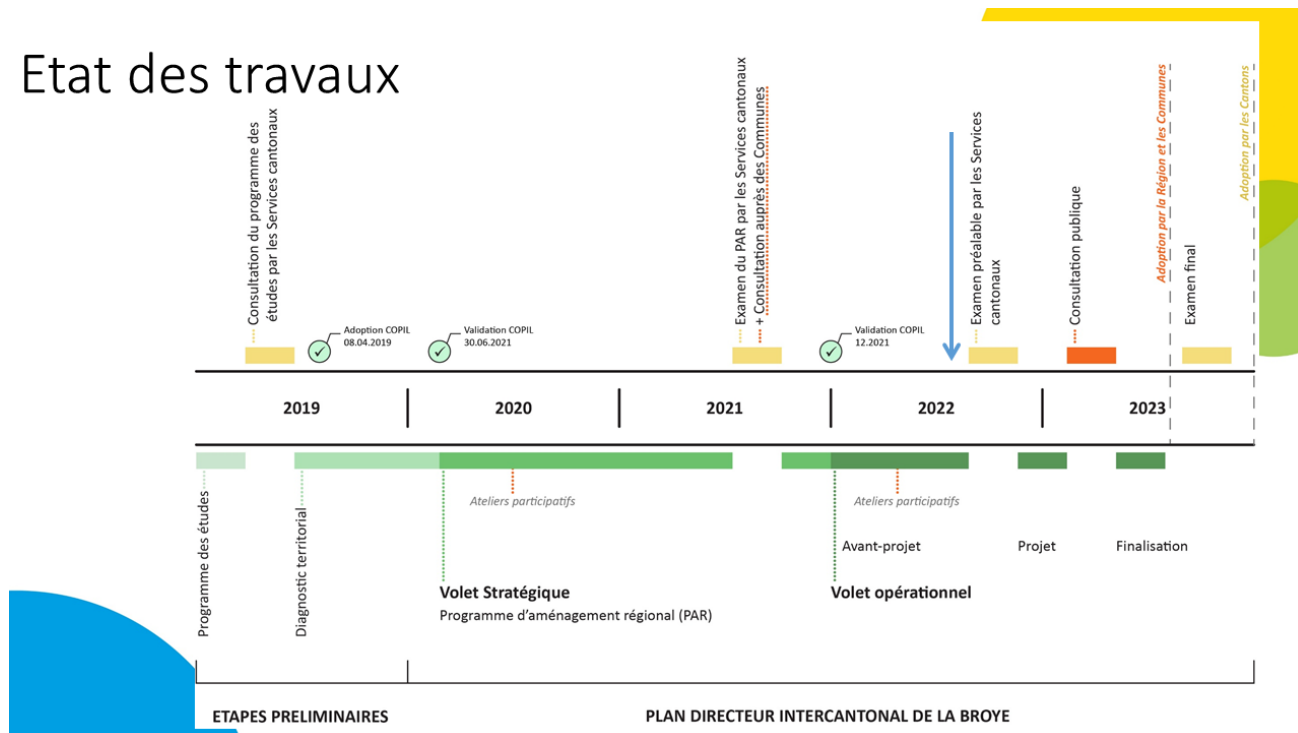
Etat des travaux

Consultation du programme des études par les Services cantonaux

Adoption COPIL 08.04.2019

Validation COPIL 30.06.2021

Examen du PAR par les Services cantonaux + Consultation auprès des Communes

Validation COPIL 12.2021

Examen préalable par les Services cantonaux

Consultation publique

Adoption par la Région et les Communes

Examen final

Adoption par les Cantons

| 2019 | 2020 | 2021 | 2022 | 2023 |
|---|---|---|---|---|

Programme des études

Diagnostic territorial

Ateliers participatifs

Ateliers participatifs

Avant-projet

Projet

Finalisation

Volet Stratégique
Programme d'aménagement régional (PAR)

Volet opérationnel

ETAPES PRELIMINAIRES

PLAN DIRECTEUR INTERCANTONAL DE LA BROYE